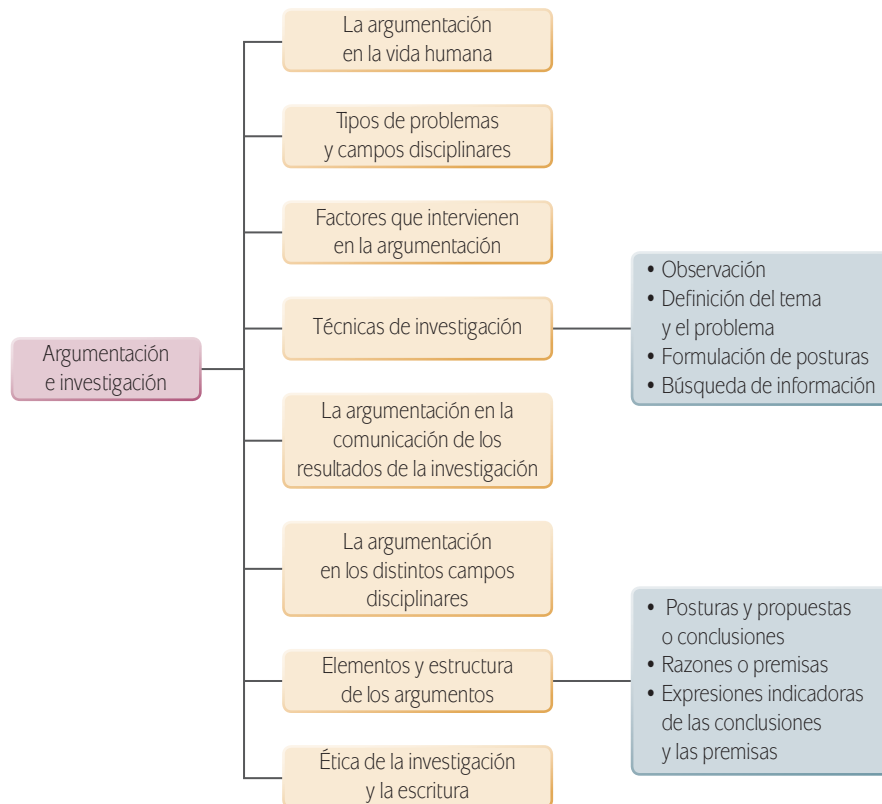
Argumentación e investigación

La argumentación en la vida humana

Tipos de problemas y campos disciplinares

Factores que intervienen en la argumentación

Técnicas de investigación

• Observación
• Definición del tema y el problema
• Formulación de posturas
• Búsqueda de información

La argumentación en la comunicación de los resultados de la investigación

La argumentación en los distintos campos disciplinares

Elementos y estructura de los argumentos

• Posturas y propuestas o conclusiones
• Razones o premisas
• Expresiones indicadoras de las conclusiones y las premisas

Ética de la investigación y la escritura